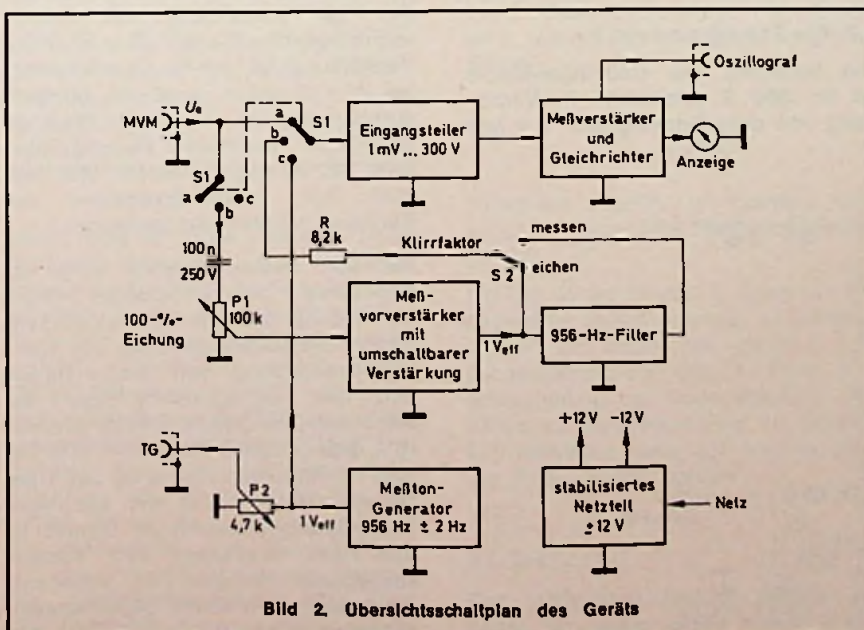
Oszillograf

MVM

$U_e$

a

b

c

S1

Eingangsteiler 1 mV ... 300 V

Meßverstärker und Gleichrichter

Anzeige

S1

a

b

c

R

8,2 k

Klirrfaktor

messen

eichen

S 2

100 n

250 V

P1

100 k

100-%-Eichung

Meß-vorverstärker mit umschaltbarer Verstärkung

$1 V_{eff}$

956-Hz-Filter

+12 V

−12 V

TG

P 2

4,7 k

$1 V_{eff}$

Meßton-Generator 956 Hz ± 2 Hz

stabilisiertes Netzteil ± 12 V

Netz

Bild 2. Übersichtsschaltplan des Geräts